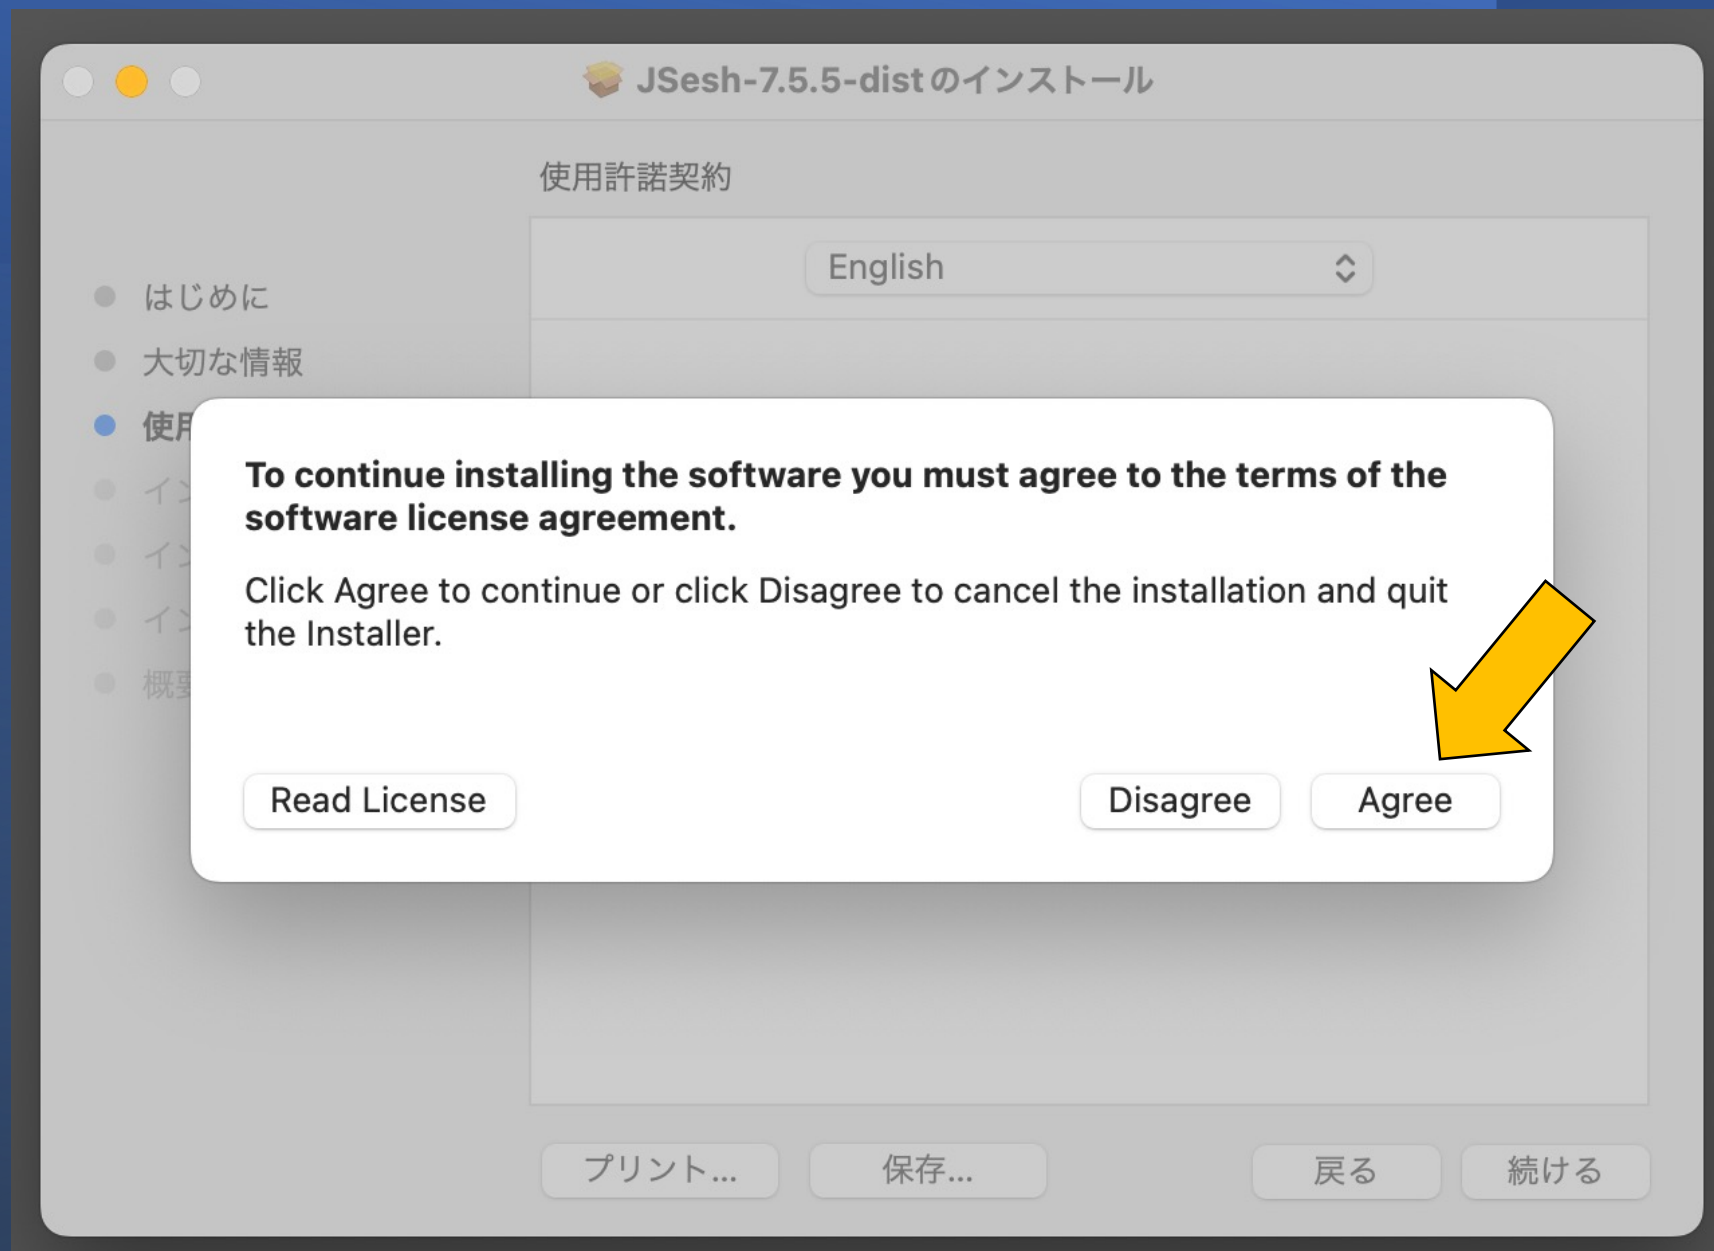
JSesh-7.5.5-dist のインストール

使用許諾契約

English

はじめに
大切な情報
使用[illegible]
イン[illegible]
イン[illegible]
イン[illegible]
概要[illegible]

To continue installing the software you must agree to the terms of the software license agreement.

Click Agree to continue or click Disagree to cancel the installation and quit the Installer.

Read License

Disagree

Agree

プリント...

保存...

戻る

続ける